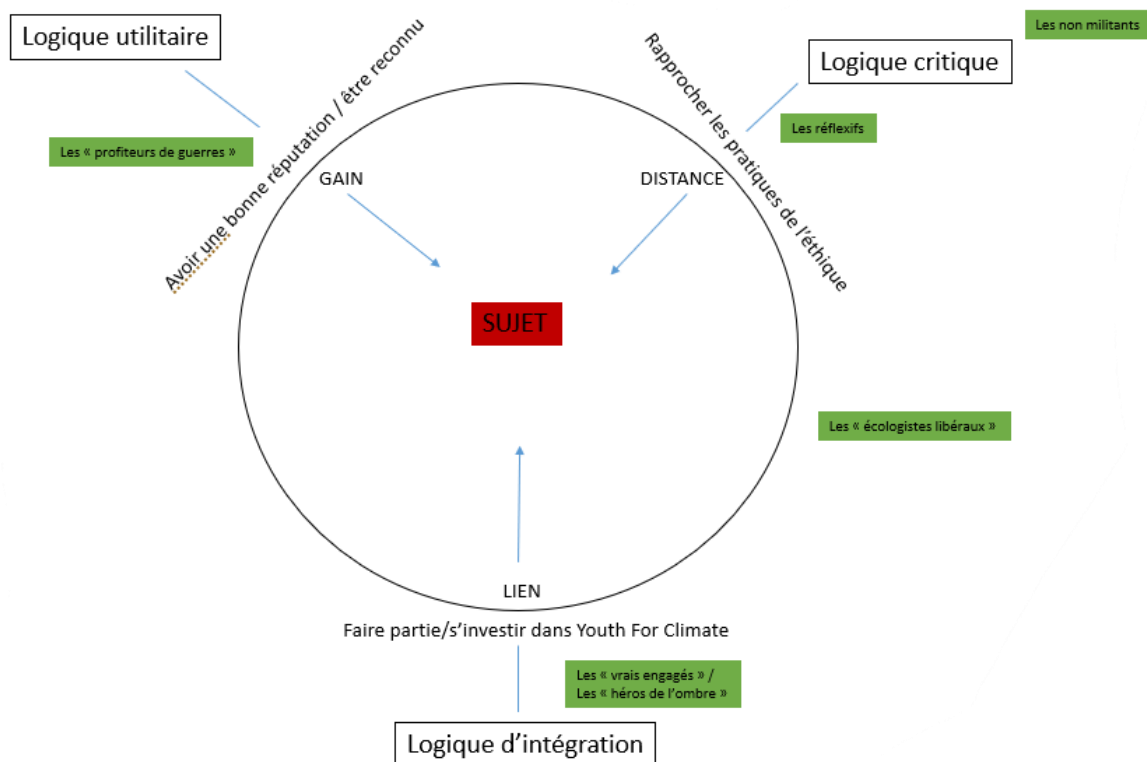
Logique utilitaire

Les « profiteurs de guerres »

Avoir une bonne réputation / être reconnu

GAIN

Rapprocher les pratiques de l'éthique

Logique critique

Les non militants

Les réflexifs

DISTANCE

SUJET

Les « écologistes libéraux »

LIEN

Faire partie/s'investir dans Youth For Climate

Les « vrais engagés » /
Les « héros de l'ombre »

Logique d'intégration